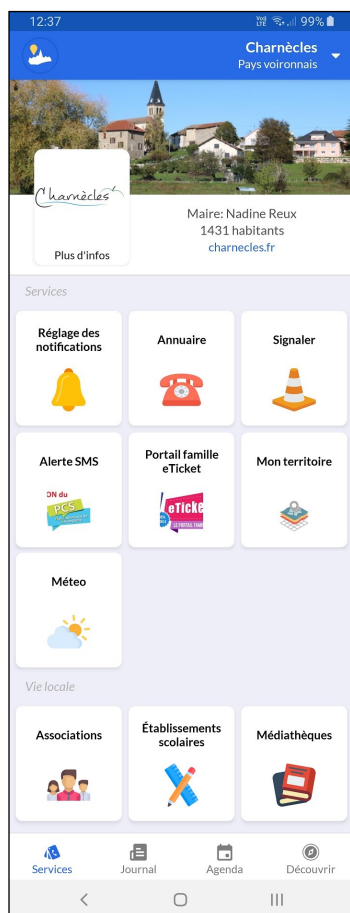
12:37

Vo) LTE 99%

Charnècles
Pays voironnais

Charnècles

Plus d'infos

Maire: Nadine Reux
1431 habitants
charnecles.fr

Services

Réglage des notifications

Annuaire

Signaler

Alerte SMS

ON du PCS

Portail famille eTicket

eTicke

Mon territoire

Méteo

Vie locale

Associations

Établissements scolaires

Médiathèques

Services

Journal

Agenda

Découvrir